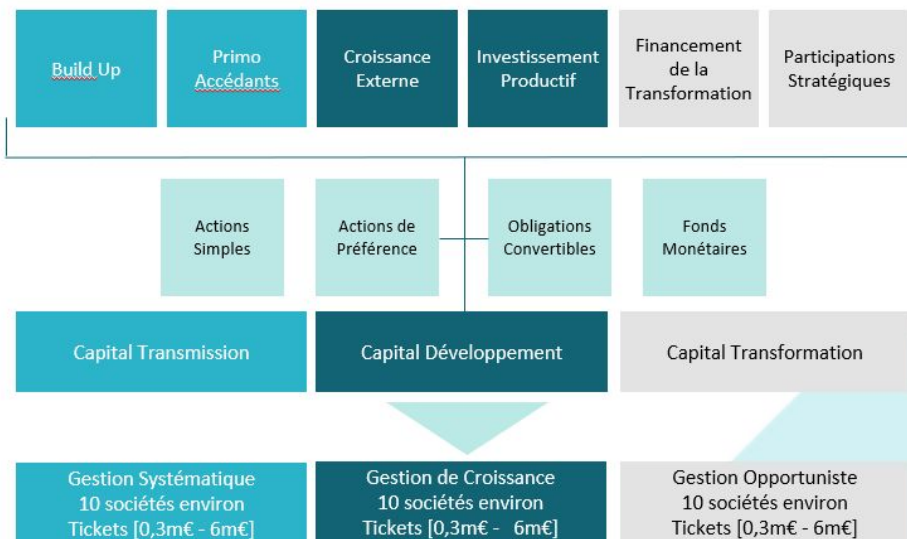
Build Up

Primo Accédants

Croissance Externe

Investissement Productif

Financement de la Transformation

Participations Stratégiques

Actions Simples

Actions de Préférence

Obligations Convertibles

Fonds Monétaires

Capital Transmission

Capital Développement

Capital Transformation

Gestion Systématique
10 sociétés environ
Tickets [0,3m€ - 6m€]

Gestion de Croissance
10 sociétés environ
Tickets [0,3m€ - 6m€]

Gestion Opportuniste
10 sociétés environ
Tickets [0,3m€ - 6m€]